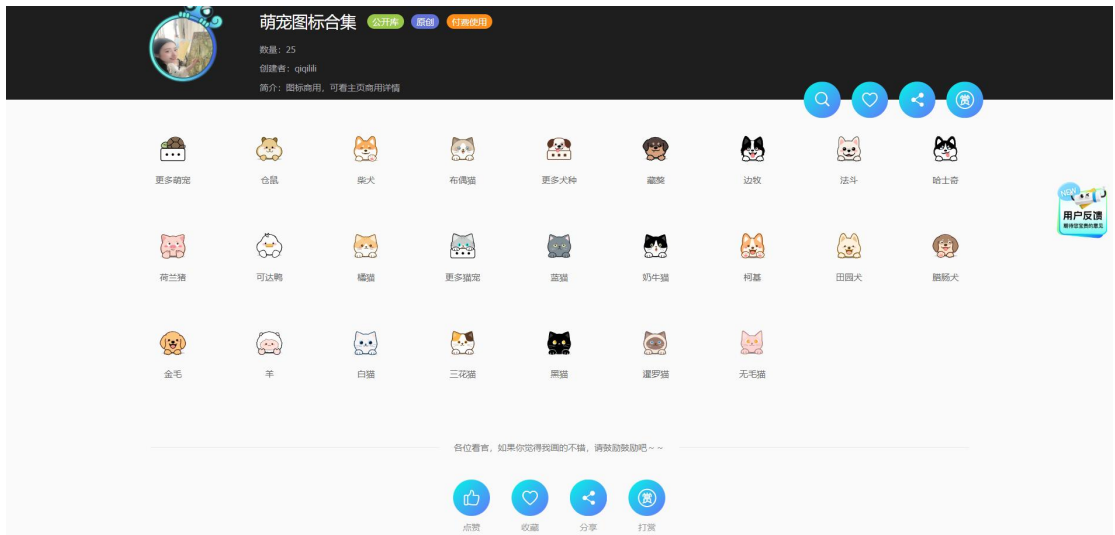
萌宠图标合集 公开库 原创 付费使用

数量：25

创建者：qiqilili

简介：图标商用，可看主页商用详情

赏

更多萌宠 仓鼠 柴犬 布偶猫 更多犬种 藏獒 边牧 法斗 哈士奇

荷兰猪 可达鸭 橘猫 更多猫宠 蓝猫 奶牛猫 柯基 田园犬 腊肠犬

金毛 羊 白猫 三花猫 黑猫 暹罗猫 无毛猫

NEW 用户反馈 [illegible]

各位看官，如果你觉得我画的不错，请鼓励鼓励吧～～

赏

点赞 收藏 分享 打赏